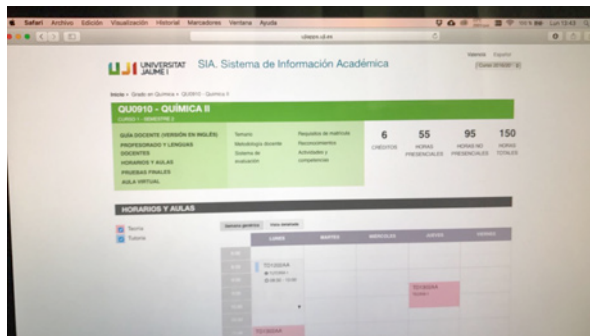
Safari Archivo Edición Visualización Historial Marcadores Ventana Ayuda

ujiapps.uji.es

Valencia Español

UJI UNIVERSITAT JAUME I SIA. Sistema de Información Académica

Curso 2016/2017

Inicio > Grado en Química > QU0910 - Química II

QU0910 - QUÍMICA II

CURSO 1 - SEMESTRE 2

GUÍA DOCENTE (VERSIÓN EN INGLÉS)
PROFESORADO Y LENGUAS
DOCENTES
HORARIOS Y AULAS
PRUEBAS FINALES
AULA VIRTUAL

Temario
Metodología docente
Sistema de evaluación

Requisitos de matrícula
Reconocimientos
Actividades y competencias

| 6 | 55 | 95 | 150 |
|---|---|---|---|
| CRÉDITOS | HORAS PRESENCIALES | HORAS NO PRESENCIALES | HORAS TOTALES |

HORARIOS Y AULAS

Teoría
Tutoría

Semana genérica | Vista semanal

| | LUNES | MARTES | MIÉRCOLES | JUEVES | VIERNES |
|---|---|---|---|---|---|
| | TO1202AA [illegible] | | | | |
| | | | | TO1202AA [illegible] | |
| | TO1202AA | | | | |